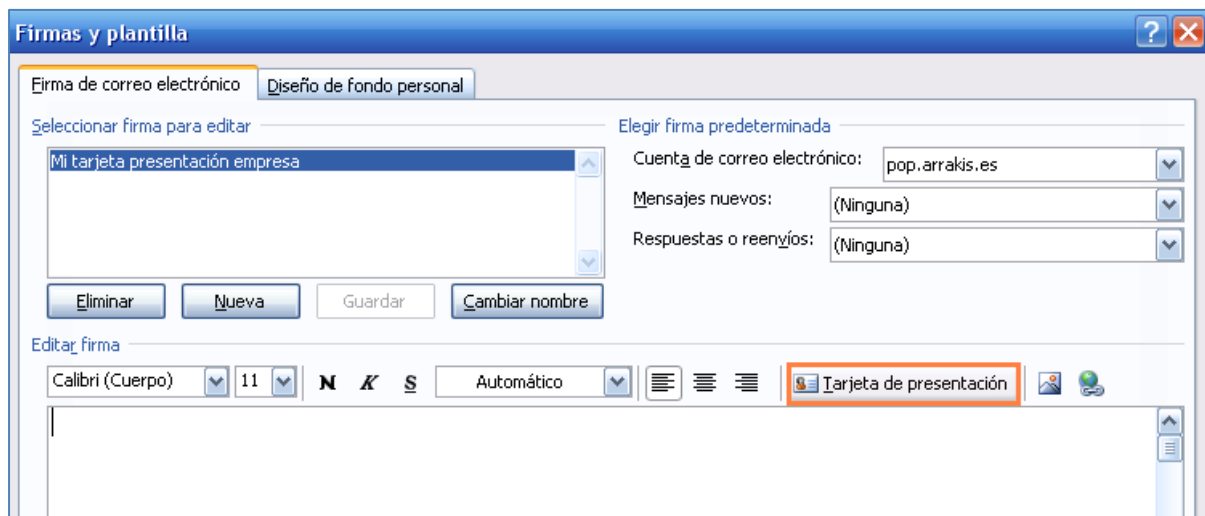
Firmas y plantilla

Firma de correo electrónico | Diseño de fondo personal

Seleccionar firma para editar

Mi tarjeta presentación empresa

Eliminar | Nueva | Guardar | Cambiar nombre

Elegir firma predeterminada

Cuenta de correo electrónico: pop.arrakis.es

Mensajes nuevos: (Ninguna)

Respuestas o reenvíos: (Ninguna)

Editar firma

Calibri (Cuerpo) | 11 | N | K | S | Automático | Tarjeta de presentación